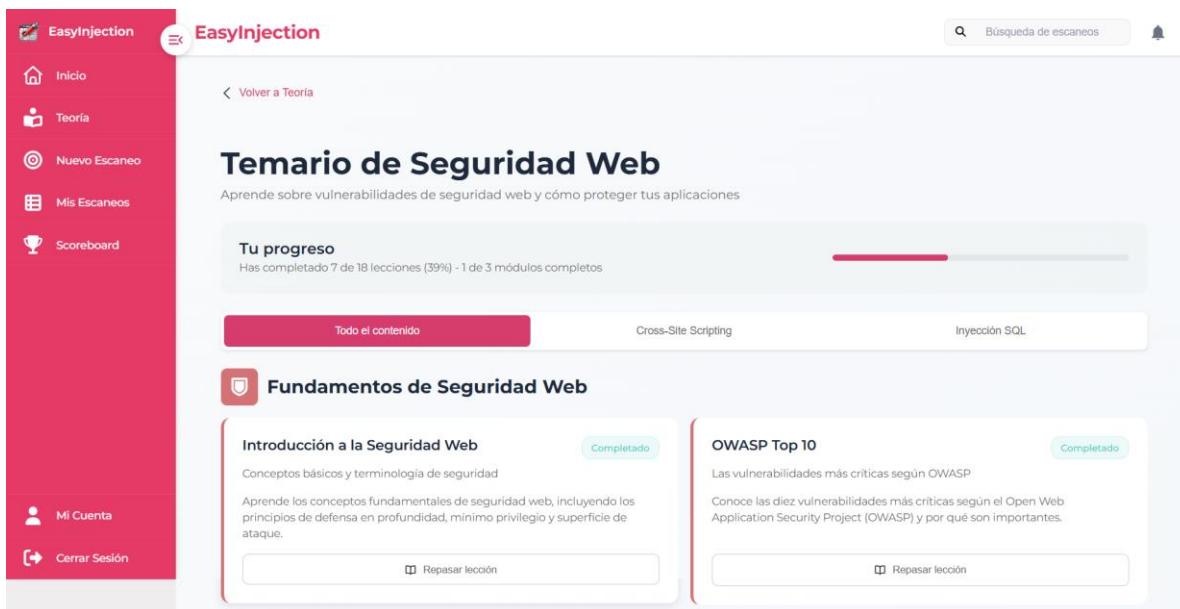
EasyInjection

Inicio

Teoría

Nuevo Escaneo

Mis Escaneos

Scoreboard

Mi Cuenta

Cerrar Sesión

EasyInjection

Búsqueda de escaneos

< Volver a Teoría

Temario de Seguridad Web

Aprende sobre vulnerabilidades de seguridad web y cómo proteger tus aplicaciones

Tu progreso

Has completado 7 de 18 lecciones (39%) - 1 de 3 módulos completos

Todo el contenido

Cross-Site Scripting

Inyección SQL

Fundamentos de Seguridad Web

Introducción a la Seguridad Web

Completado

Conceptos básicos y terminología de seguridad

Aprende los conceptos fundamentales de seguridad web, incluyendo los principios de defensa en profundidad, mínimo privilegio y superficie de ataque.

Repasar lección

OWASP Top 10

Completado

Las vulnerabilidades más críticas según OWASP

Conoce las diez vulnerabilidades más críticas según el Open Web Application Security Project (OWASP) y por qué son importantes.

Repasar lección